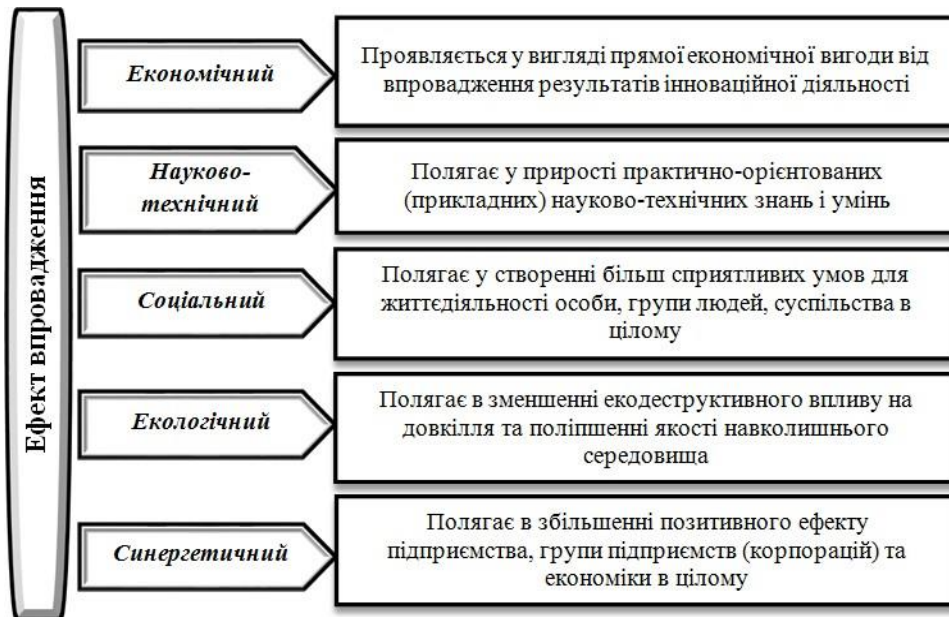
Ефект впровадження

Економічний

Проявляється у вигляді прямої економічної вигоди від впровадження результатів інноваційної діяльності

Науково-технічний

Полягає у прирості практично-орієнтованих (прикладних) науково-технічних знань і умінь

Соціальний

Полягає у створенні більш сприятливих умов для життєдіяльності особи, групи людей, суспільства в цілому

Екологічний

Полягає в зменшенні екодеструктивного впливу на довкілля та поліпшенні якості навколишнього середовища

Синергетичний

Полягає в збільшенні позитивного ефекту підприємства, групи підприємств (корпорацій) та економіки в цілому